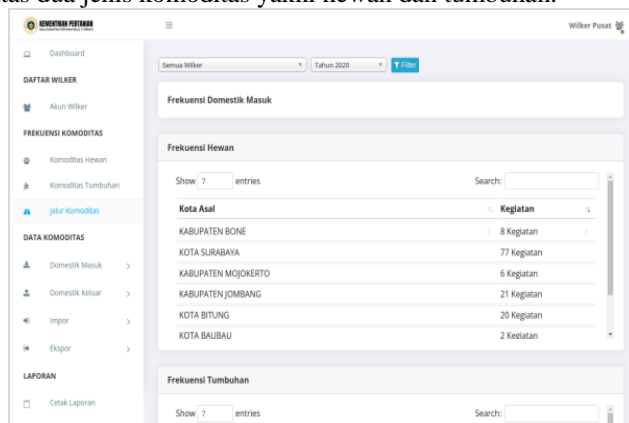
atas dua jenis komoditas yaitu hewan dan tumbuhan.

KEMENTERIAN PERTANIAN

≡

Wilker Pusat

Dashboard

DAFTAR WILKER

Akun Wilker

FREKUENSI KOMODITAS

Komoditas Hewan

Komoditas Tumbuhan

Jalur Komoditas

DATA KOMODITAS

Domestik Masuk >

Domestik Keluar >

Impor >

Ekspor >

LAPORAN

Cetak Laporan

Semua Wilker

Tahun 2020

Filter

Frekuensi Domestik Masuk

Frekuensi Hewan

Show 7 entries

Search:

| Kota Asal | Kegiatan |
|---|---|
| KABUPATEN BONE | 8 Kegiatan |
| KOTA SURABAYA | 77 Kegiatan |
| KABUPATEN MOJOKERTO | 6 Kegiatan |
| KABUPATEN JOMBANG | 21 Kegiatan |
| KOTA BITUNG | 20 Kegiatan |
| KOTA BAUBAU | 2 Kegiatan |

Frekuensi Tumbuhan

Show 7 entries

Search: